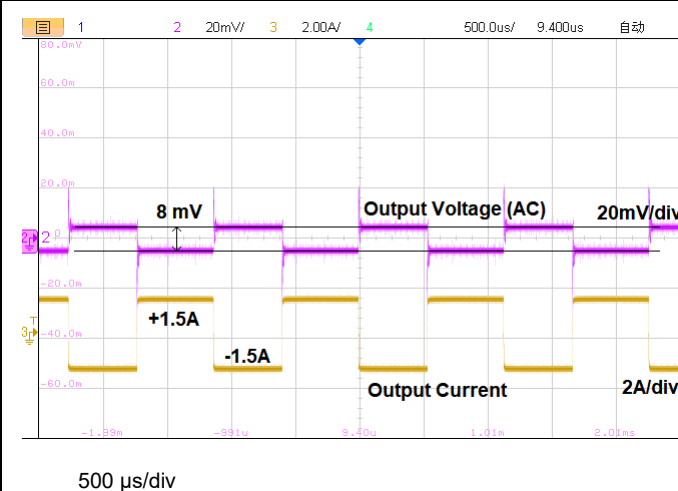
1 2 20mV/ 3 2.00A/ 4 500.0us/ 9.400us 自动

80.0mV
60.0m
40.0m
20.0m
0
-20.0m
-40.0m
-60.0m

2
3

8 mV
Output Voltage (AC)
20mV/div
+1.5A
-1.5A
Output Current
2A/div

-1.99m -991u 9.40u 1.01m 2.01ms

500 µs/div